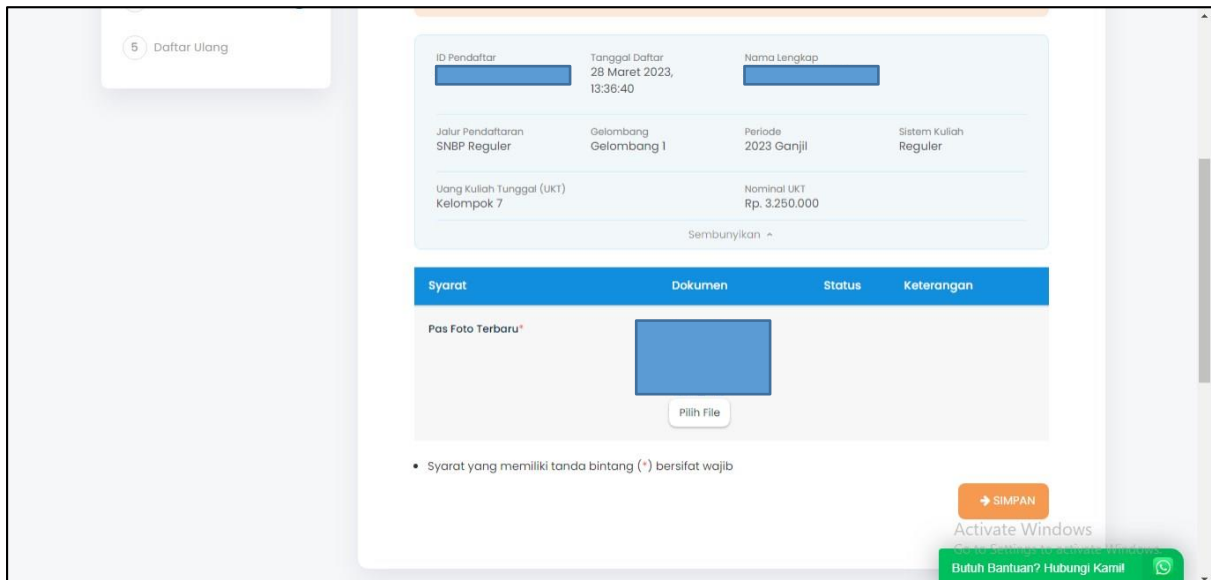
5 Daftar Ulang

ID Pendaftar

Tanggal Daftar
28 Maret 2023, 13:36:40

Nama Lengkap

Jalur Pendaftaran
SNBP Reguler

Gelombang
Gelombang 1

Periode
2023 Ganjil

Sistem Kuliah
Reguler

Uang Kuliah Tunggal (UKT)
Kelompok 7

Nominal UKT
Rp. 3.250.000

Sembunyikan ^

| Syarat | Dokumen | Status | Keterangan |
|---|---|---|---|
| Pas Foto Terbaru* | Pilih File | | |

• Syarat yang memiliki tanda bintang (*) bersifat wajib

SIMPAN

Activate Windows
Go to Settings to activate Windows.

Butuh Bantuan? Hubungi Kami!